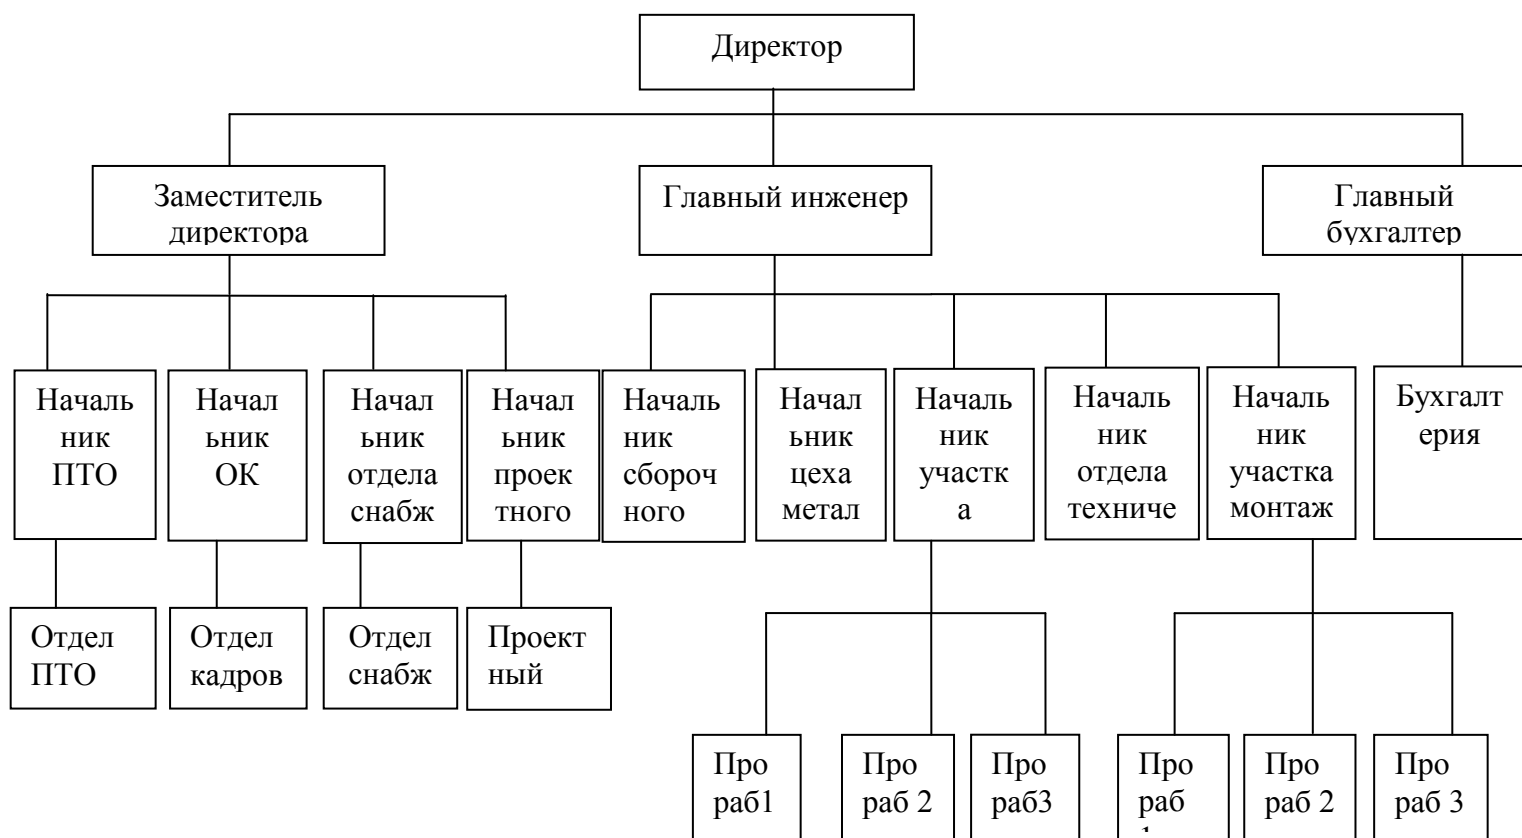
Директор

Заместитель директора

Главный инженер

Главный бухгалтер

Началь ник ПТО

Начал ьник ОК

Начал ьник отдела снабж

Начал ьник проек тного

Началь ник сбороч ного

Начал ьник цеха метал

Началь ник участк а

Началь ник отдела техниче

Началь ник участка монтаж

Бухгалт ерия

Отдел ПТО

Отдел кадров

Отдел снабж

Проект ный

Про раб1

Про раб 2

Про раб3

Про раб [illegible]

Про раб 2

Про раб 3